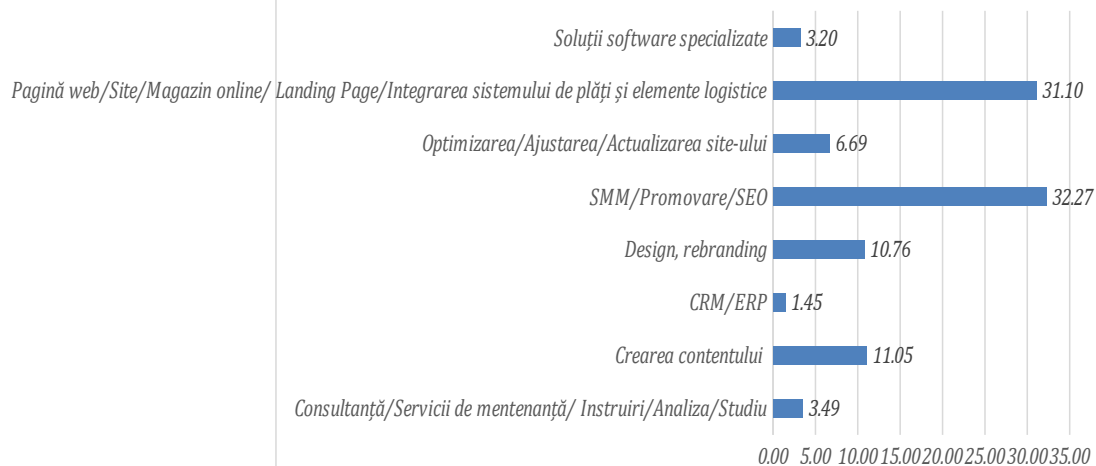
Soluții software specializate 3.20

Pagină web/Site/Magazin online/ Landing Page/Integrarea sistemului de plăți și elemente logistice 31.10

Optimizarea/Ajustarea/Actualizarea site-ului 6.69

SMM/Promovare/SEO 32.27

Design, rebranding 10.76

CRM/ERP 1.45

Crearea contentului 11.05

Consultanță/Servicii de mentenanță/ Instruiri/Analiza/Studiu 3.49

0.00 5.00 10.00 15.00 20.00 25.00 30.00 35.00